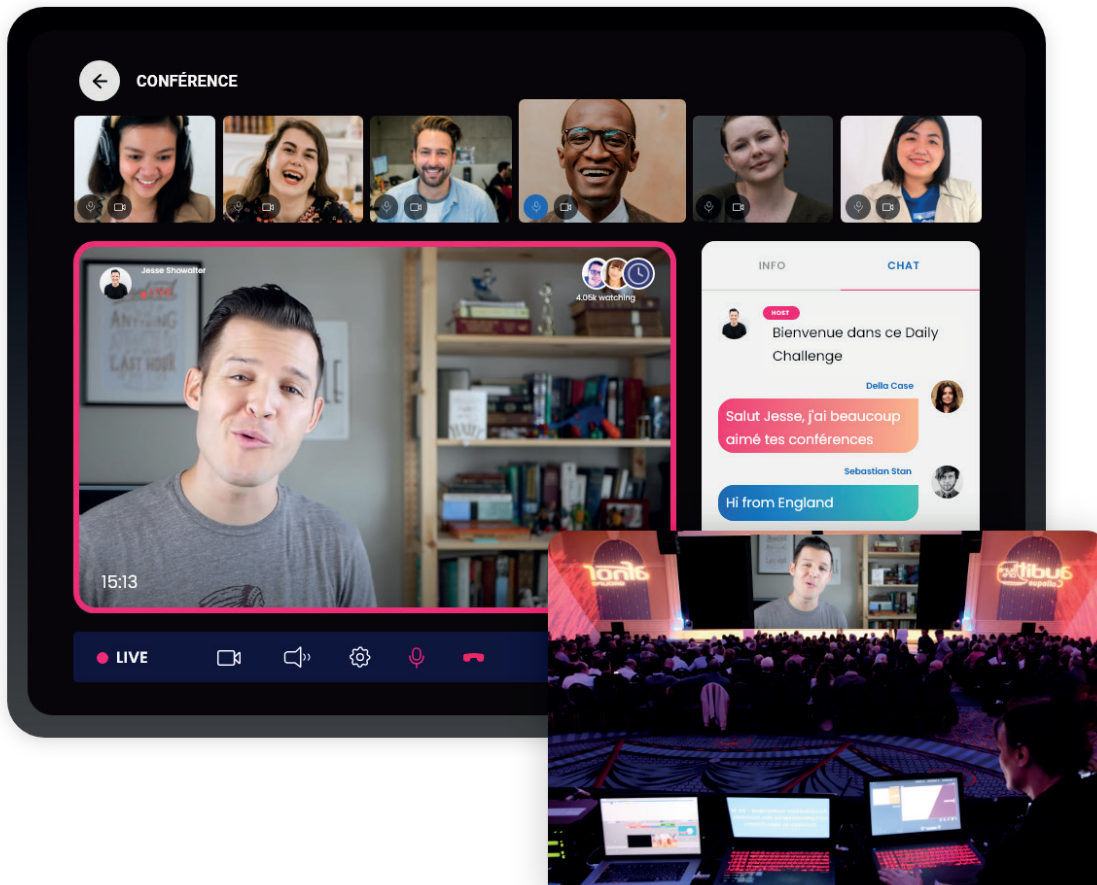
CONFÉRENCE

Jesse Showalter

4.05k watching

15:13

INFO

CHAT

HOST

Bienvenue dans ce Daily Challenge

Della Case

Salut Jesse, j'ai beaucoup aimé tes conférences

Sebastian Stan

Hi from England

LIVE